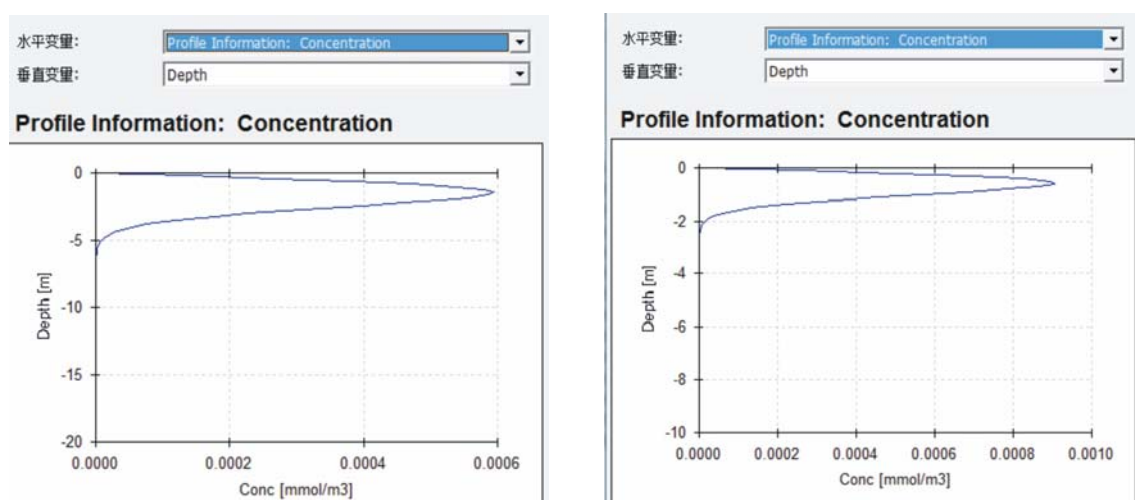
水平变量: Profile Information: Concentration
垂直变量: Depth

Profile Information: Concentration

0
-5
-10
-15
-20
Depth [m]
0.0000 0.0002 0.0004 0.0006
Conc [mmol/m3]

水平变量: Profile Information: Concentration
垂直变量: Depth

Profile Information: Concentration

0
-2
-4
-6
-8
-10
Depth [m]
0.0000 0.0002 0.0004 0.0006 0.0008 0.0010
Conc [mmol/m3]